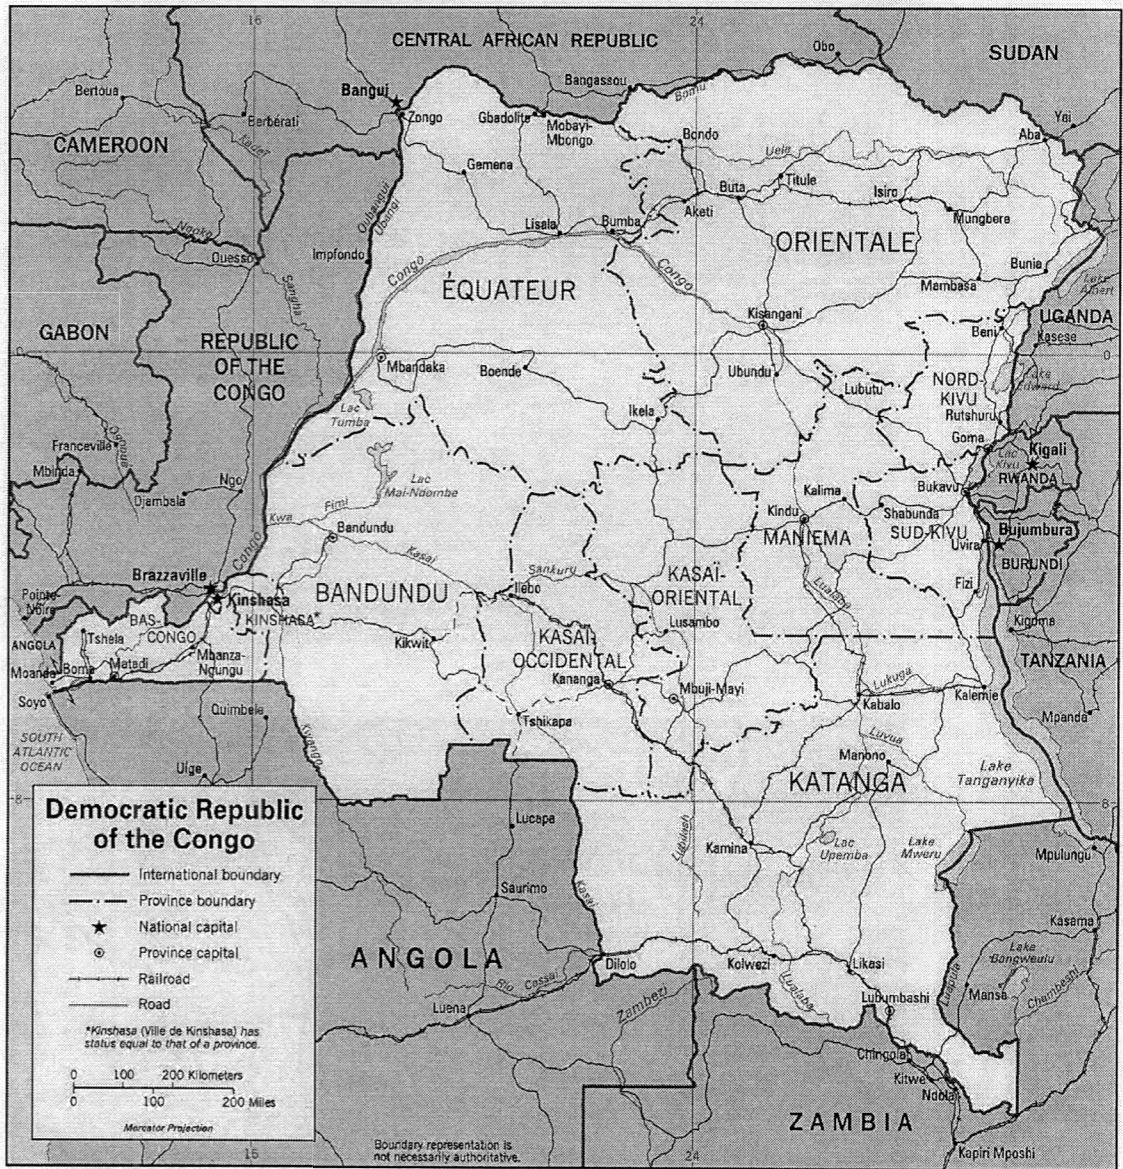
16

24

CENTRAL AFRICAN REPUBLIC

SUDAN

Obo

Bertoua

Bangui

Bangassou

Bomu

Yei

Berbérati

Zongo

Gbadolite

Mobayi-Mbongo

Bondo

Aba

CAMEROON

Kadei

Uele

Gemena

Buta

Titule

Isiro

Oubangui

Ubangi

Aketi

Mungbere

Ngoko

Lisala

Bumba

ORIENTALE

Ouesso

Impfondo

Sangha

Congo

Bunia

Congo

Lake Albert

ÉQUATEUR

Mambasa

GABON

REPUBLIC OF THE CONGO

Kisangani

UGANDA

Beni

Kasese

0

Mbandaka

Boende

Ubundu

Lubutu

NORD-KIVU

Lake Edward

Rutshuru

Lac Tumba

Ikela

Franceville

Ogooué

Goma

Kigali

Lac Kivu

Mbinda

Ngo

Lac Mai-Ndombe

Kalima

Bukavu

RWANDA

Djambala

Fimi

Kindu

Shabunda

Bujumbura

Kwa

Bandundu

MANIEMA

SUD-KIVU

Uvira

Kasai

BURUNDI

Congo

Sankuru

KASAÏ-ORIENTAL

Fizi

Brazzaville

BANDUNDU

Ilebo

Pointe-Noire

Kinshasa

Lualaba

KINSHASA*

Lusambo

ANGOLA

BAS-CONGO

Kikwit

KASAÏ-OCCIDENTAL

Kigoma

Tshela

Moanda

Boma

Matadi

Mbanza-Ngungu

TANZANIA

Kananga

Mbuji-Mayi

Lukuga

Kalemie

Soyo

Kabalo

Quimbele

Tshikapa

Luvua

Mpanda

SOUTH ATLANTIC OCEAN

Kwango

Manono

Uíge

KATANGA

Lake Tanganyika

-8

8

Democratic Republic of the Congo

Lucapa

Lubilash

Lac Upemba

Lake Mweru

International boundary

Kamina

Mpulungu

Province boundary

National capital

Saurimo

Kasai

Kasama

Province capital

ANGOLA

Dilolo

Kolwezi

Likasi

Lake Bangweulu

Railroad

Rio Cassai

Lualaba

Luapula

Road

Zambezi

Lubumbashi

Mansa

Chambeshi

Luena

*Kinshasa (Ville de Kinshasa) has status equal to that of a province.

Chingola

0 100 200 Kilometers

0 100 200 Miles

Kitwe

Ndola

Mercator Projection

ZAMBIA

Boundary representation is not necessarily authoritative.

16

24

Kapiri Mposhi